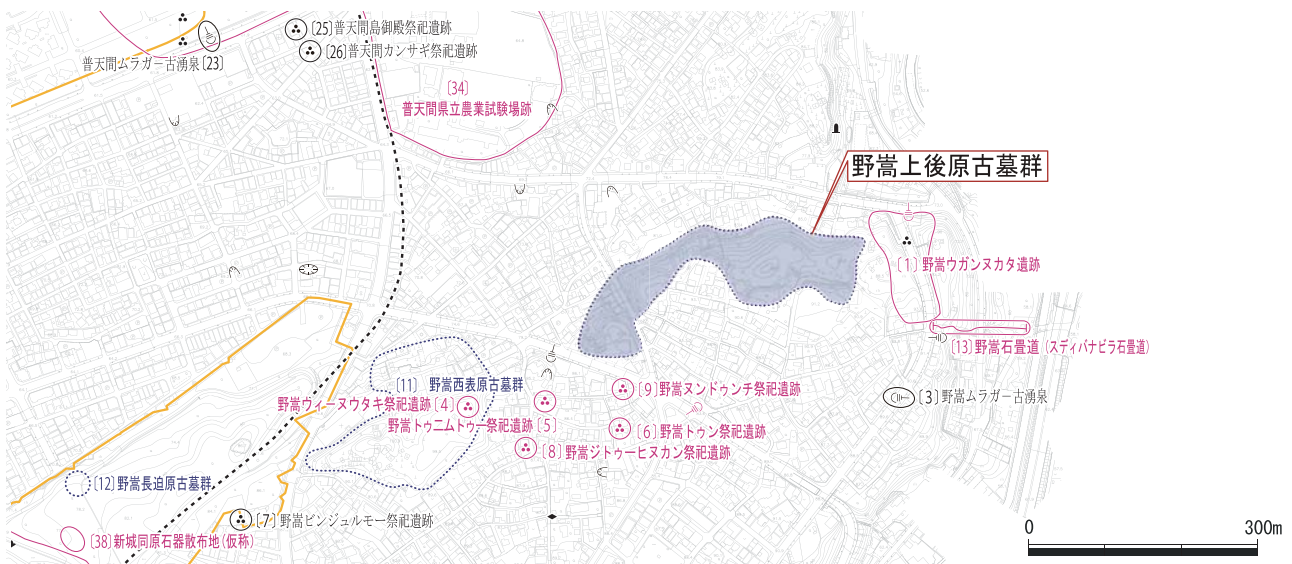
〔25〕普天間島御殿祭祀遺跡
〔26〕普天間カンサギ祭祀遺跡
普天間ムラガー古湧泉〔23〕
〔34〕
普天間県立農業試験場跡
野嵩上後原古墓群
〔1〕野嵩ウガンヌカタ遺跡
〔13〕野嵩石畳道（スディバナビラ石畳道）
〔3〕野嵩ムラガー古湧泉
〔11〕野嵩西表原古墓群
野嵩ウィーヌウタキ祭祀遺跡〔4〕
野嵩トゥニムトゥー祭祀遺跡〔5〕
〔9〕野嵩ヌンドゥンチ祭祀遺跡
〔6〕野嵩トゥン祭祀遺跡
〔8〕野嵩ジトゥーヒヌカン祭祀遺跡
〔12〕野嵩長迫原古墓群
〔7〕野嵩ビンジュルモー祭祀遺跡
〔38〕新城同原石器散布地（仮称）
0
300m